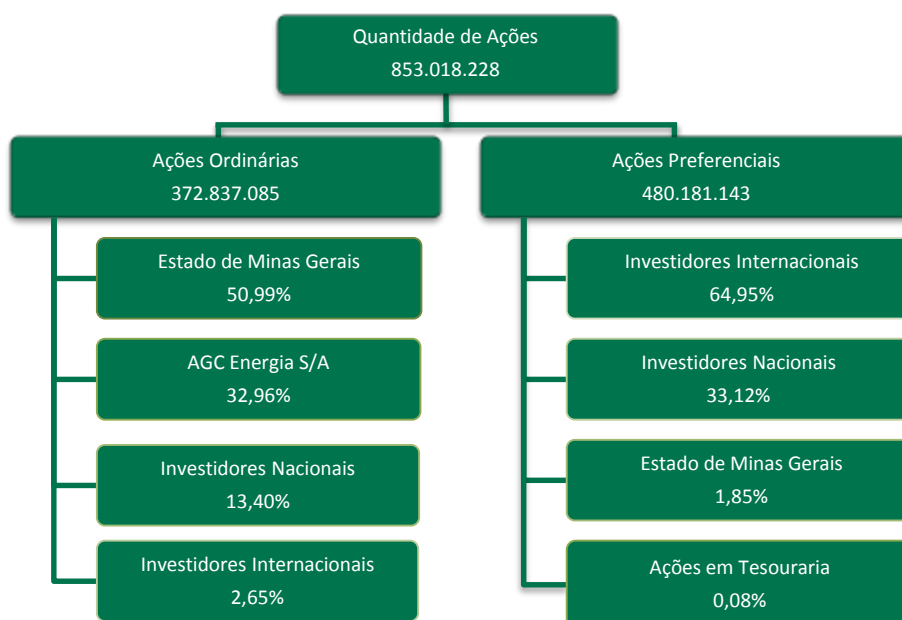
Quantidade de Ações
853.018.228

Ações Ordinárias
372.837.085

Estado de Minas Gerais
50,99%

AGC Energia S/A
32,96%

Investidores Nacionais
13,40%

Investidores Internacionais
2,65%

Ações Preferenciais
480.181.143

Investidores Internacionais
64,95%

Investidores Nacionais
33,12%

Estado de Minas Gerais
1,85%

Ações em Tesouraria
0,08%